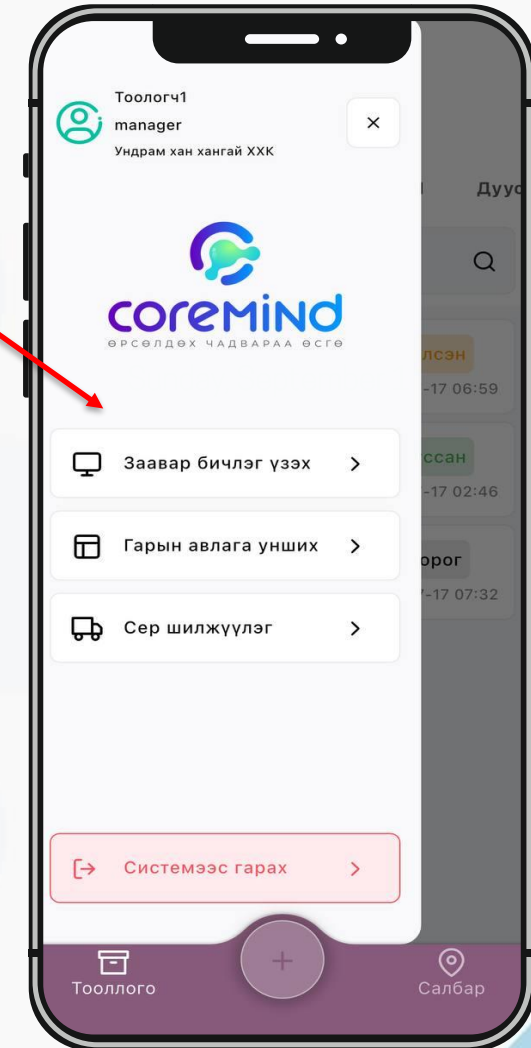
Тоологч1
manager
Ундрам хан хангай ХХК

×

coreMind
ӨРСӨЛДӨХ ЧАДВАРАА ӨСГӨ

Дууc

лсэн
-17 06:59

ссан
-17 02:46

орог
-17 07:32

Заавар бичлэг үзэх >

Гарын авлага унших >

Сер шилжүүлэг >

Системээс гарах >

Тооллого

+

Салбар